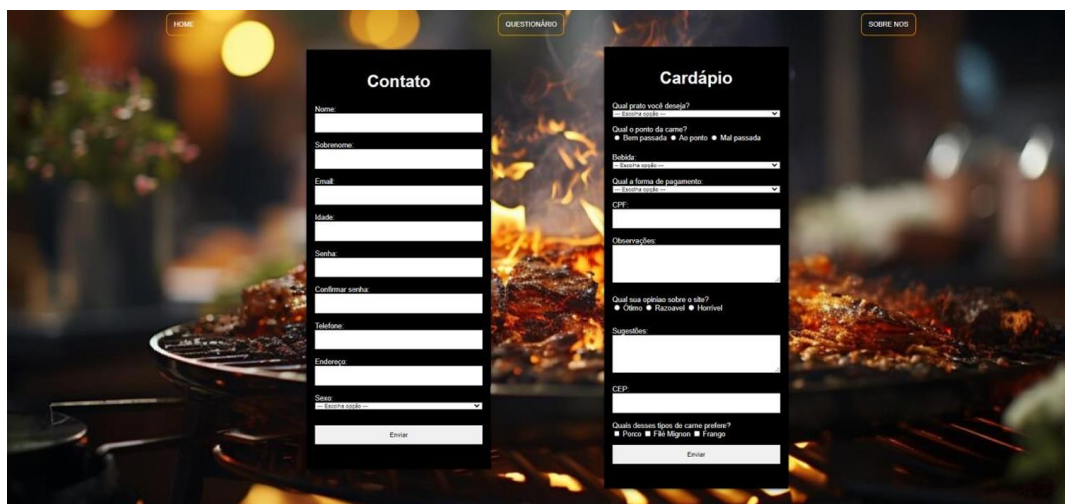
HOME QUESTIONÁRIO SOBRE NOS

Contato

Nome:

Sobrenome:

Email:

Idade:

Senha:

Confirmar senha:

Telefone:

Endereço:

Sexo:
-- Escolha opção --

Enviar

Cardápio

Qual prato você deseja?
-- Escolha opção --

Qual o ponto da carne?
Bem passada Ao ponto Mal passada

Bebida:
-- Escolha opção --

Qual a forma de pagamento:
-- Escolha opção --

CPF:

Observações:

Qual sua opinião sobre o site?
Ótimo Razoavel Horrivel

Sugestões:

CEP:

Quais desses tipos de carne prefere?
Porco Filé Mignon Frango

Enviar